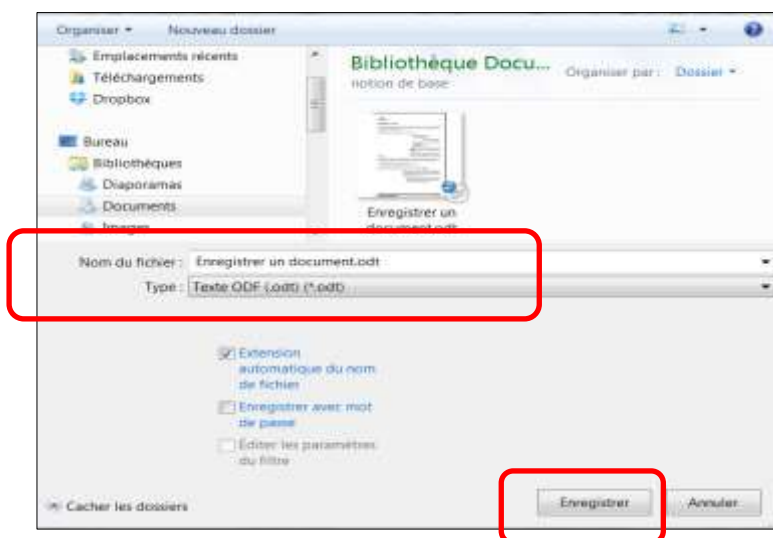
Organiser ▾ Nouveau dossier

Emplacements récents
Téléchargements
Dropbox

Bureau
Bibliothèques
Diaporamas
Documents
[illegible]

Bibliothèque Docu...
notion de base

Organiser par : Dossier ▾

Enregistrer un document.odt

Nom du fichier : Enregistrer un document.odt
Type : Texte ODF (.odt) (*.odt)

Extension automatique du nom de fichier
Enregistrer avec mot de passe
Éditer les paramètres du filtre

Cacher les dossiers

Enregistrer
Annuler